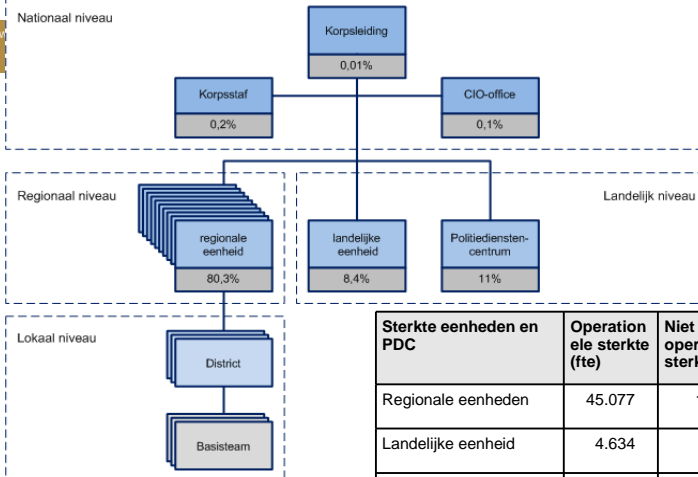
Nationaal niveau

Korpsleiding
0,01%

Korpsstaf
0,2%

CIO-office
0,1%

Regionaal niveau

Landelijk niveau

regionale eenheid
80,3%

landelijke eenheid
8,4%

Politiediensten-centrum
11%

Lokaal niveau

District

Basisteam

| Sterkte eenheden en PDC | Operationele sterkte (fte) | Niet oper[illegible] sterk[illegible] |
|---|---|---|
| Regionale eenheden | 45.077 | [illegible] |
| Landelijke eenheid | 4.634 | |
| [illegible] | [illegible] | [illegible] |